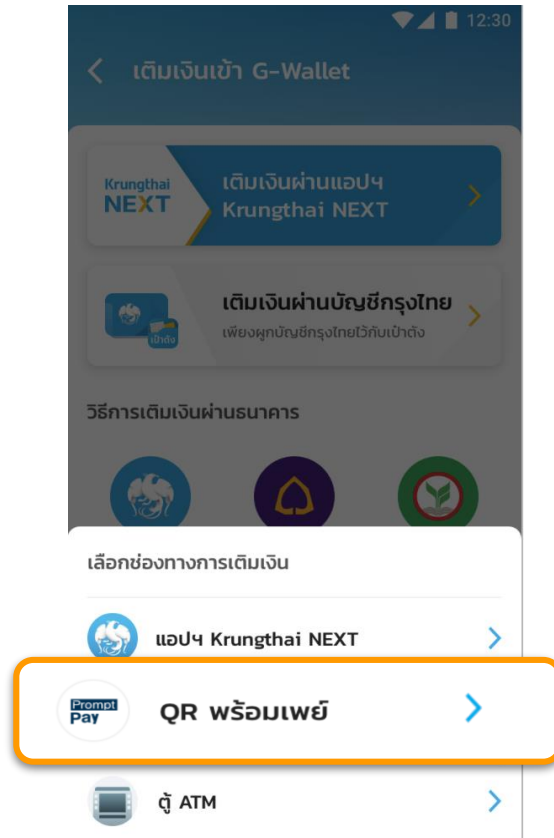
12:30

เติมเงินเข้า G-Wallet

Krungthai NEXT

เติมเงินผ่านแอปฯ Krungthai NEXT

เป๋าตัง

เติมเงินผ่านบัญชีกรุงไทย

เพียงผูกบัญชีกรุงไทยไว้กับเป๋าตัง

วิธีการเติมเงินผ่านธนาคาร

เลือกช่องทางการเติมเงิน

แอปฯ Krungthai NEXT

Prompt Pay

QR พร้อมเพย์

ตู้ ATM